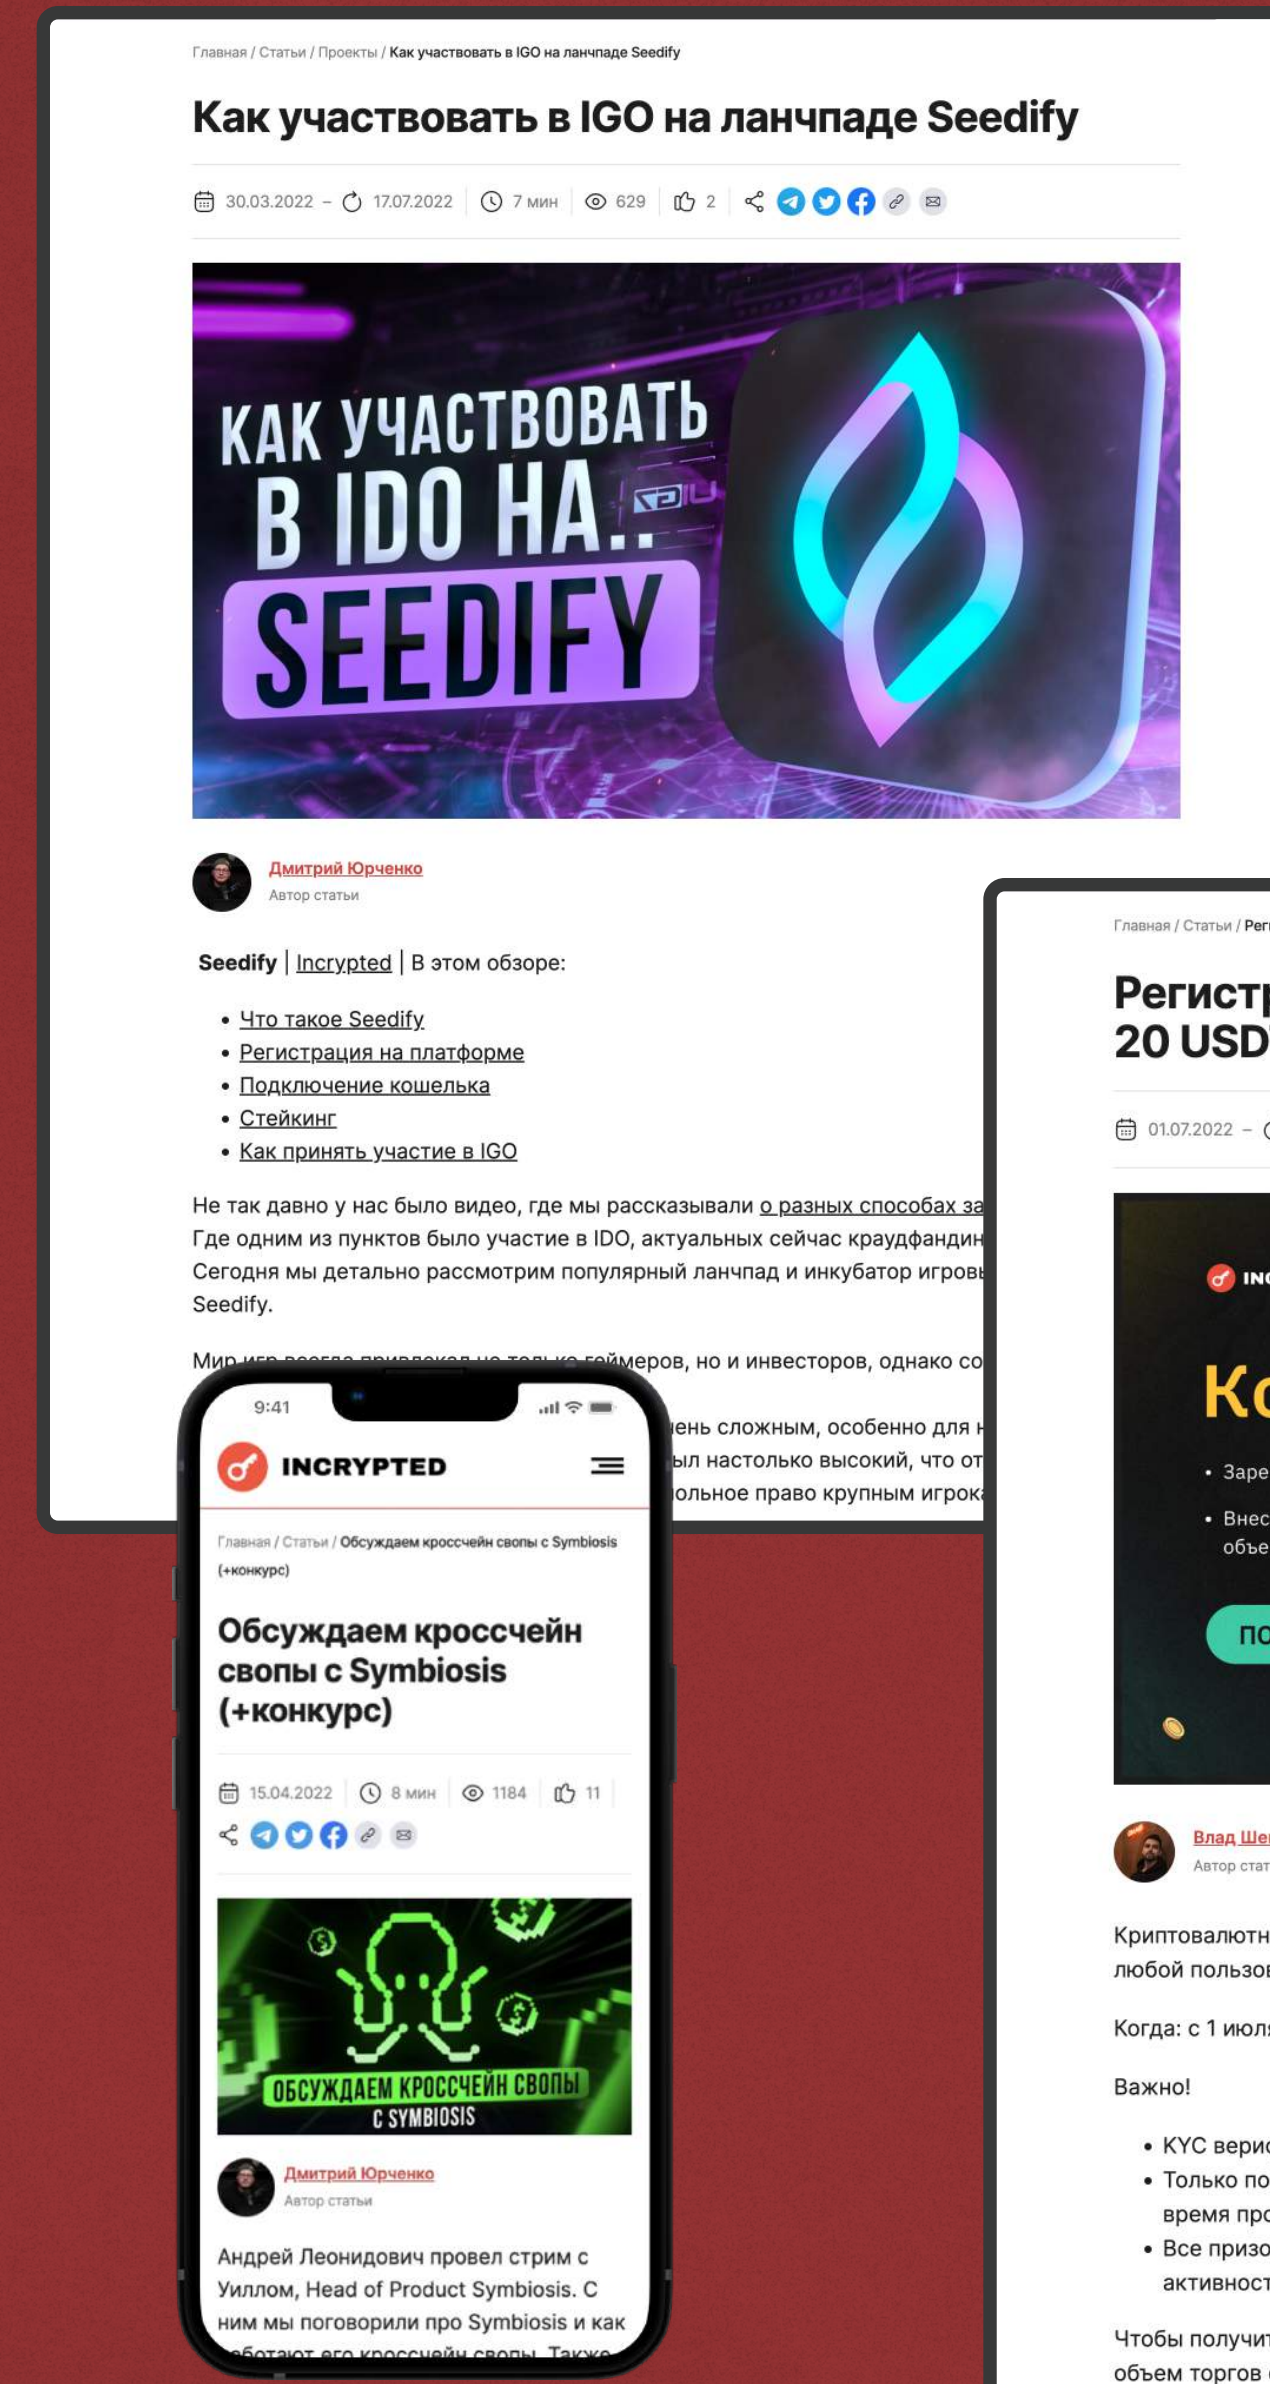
Главная / Статьи / Проекты / Как участвовать в IGO на ланчпаде Seedify

Как участвовать в IGO на ланчпаде Seedify

30.03.2022 – 17.07.2022 7 мин 629 2

КАК УЧАСТВОВАТЬ В IDO НА.. SEEDIFY

Дмитрий Юрченко
Автор статьи

Seedify | Incrypted | В этом обзоре:

• Что такое Seedify
• Регистрация на платформе
• Подключение кошелька
• Стейкинг
• Как принять участие в IGO

Не так давно у нас было видео, где мы рассказывали о разных способах за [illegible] Где одним из пунктов было участие в IDO, актуальных сейчас краудфандин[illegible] Сегодня мы детально рассмотрим популярный ланчпад и инкубатор игровы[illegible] Seedify.

Мир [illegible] геймеров, но и инвесторов, однако со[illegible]
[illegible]ень сложным, особенно для н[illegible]
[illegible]ыл настолько высокий, что от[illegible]
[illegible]ольное право крупным игрока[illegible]

9:41

INCRYPTED

Главная / Статьи / Обсуждаем кроссчейн свопы с Symbiosis (+конкурс)

Обсуждаем кроссчейн свопы с Symbiosis (+конкурс)

15.04.2022 8 мин 1184 11

ОБСУЖДАЕМ КРОССЧЕЙН СВОПЫ С SYMBIOSIS

Дмитрий Юрченко
Автор статьи

Андрей Леонидович провел стрим с Уиллом, Head of Product Symbiosis. С ним мы поговорили про Symbiosis и как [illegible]

Главная / Статьи / Рег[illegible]

Регист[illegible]
20 USD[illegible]

01.07.2022 –

INC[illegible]

Ко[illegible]

• Заре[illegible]
• Внес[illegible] объе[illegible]

По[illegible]

Влад Ше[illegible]
Автор стат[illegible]

Криптовалютн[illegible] любой пользов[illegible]

Когда: с 1 июл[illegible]

Важно!

• KYC вери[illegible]
• Только по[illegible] время про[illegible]
• Все призо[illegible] активност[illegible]

Чтобы получи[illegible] объем торгов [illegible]